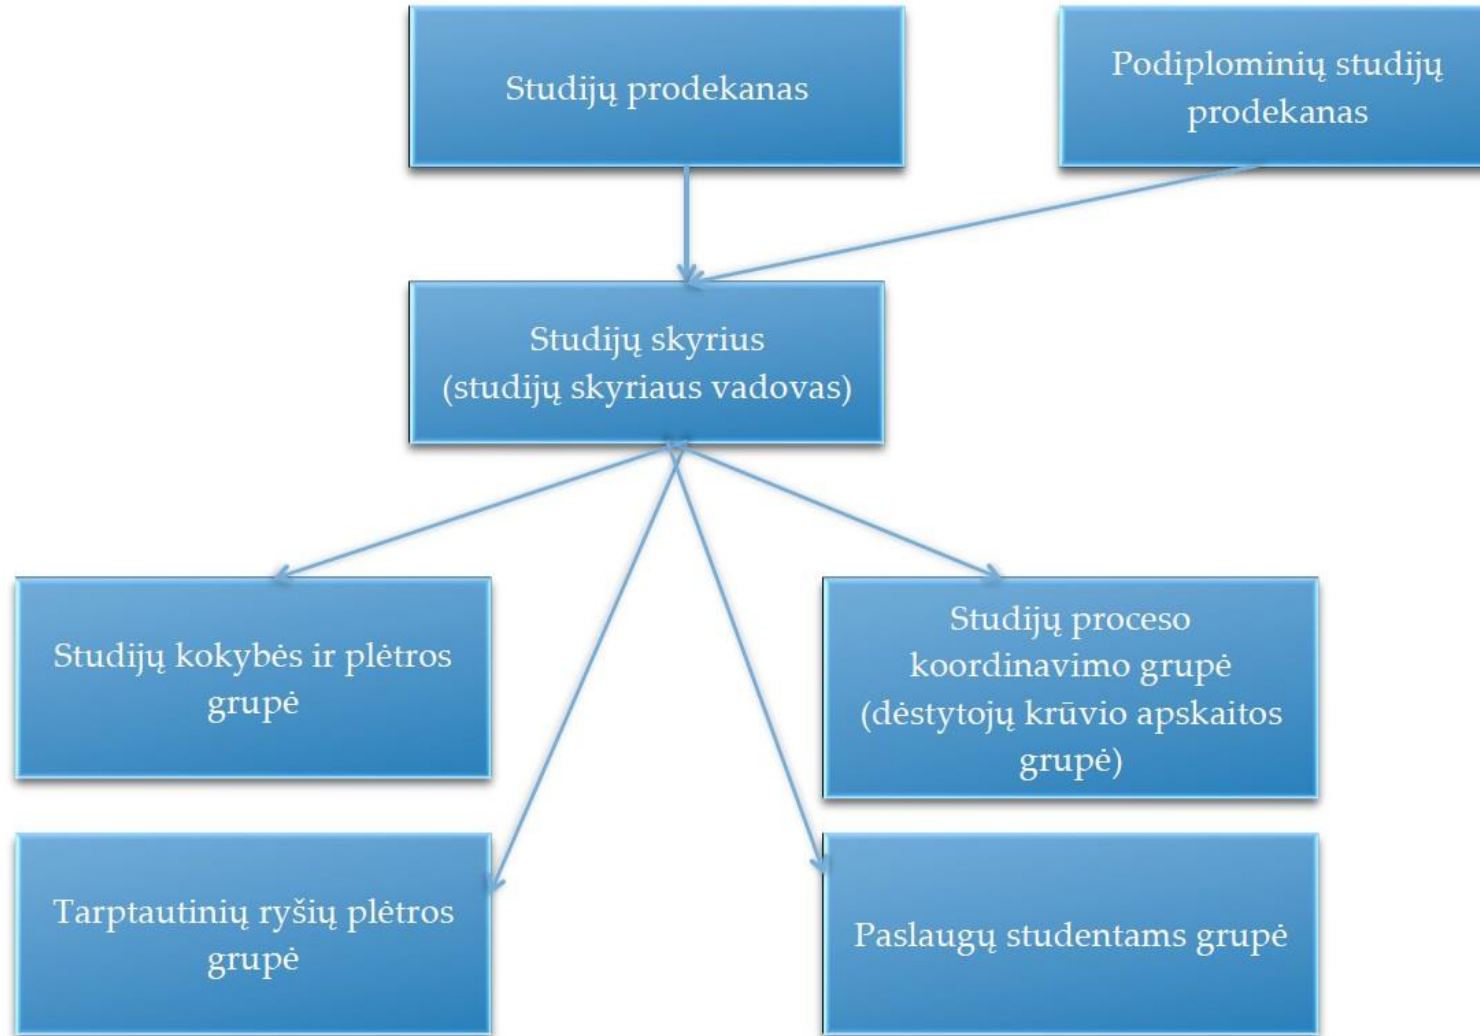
Studijų prodekanas

Podiplominių studijų prodekanas

Studijų skyrius (studijų skyriaus vadovas)

Studijų kokybės ir plėtros grupė

Studijų proceso koordinavimo grupė (dėstytojų krūvio apskaitos grupė)

Tarptautinių ryšių plėtros grupė

Paslaugų studentams grupė